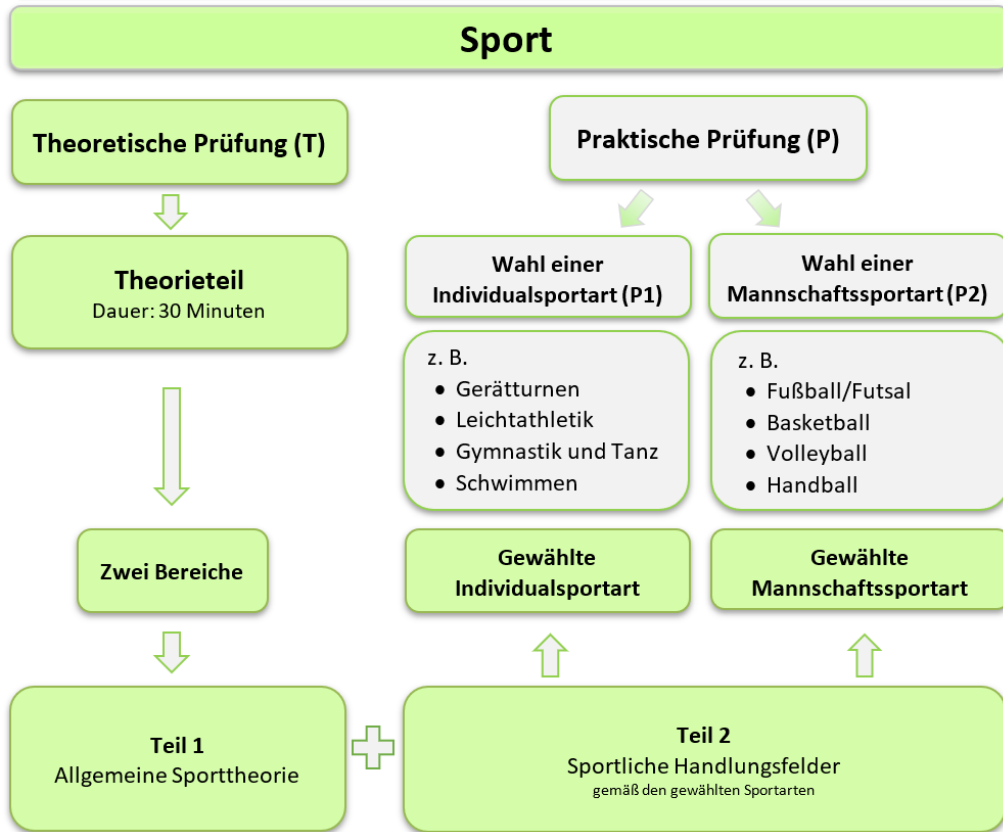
Sport

Theoretische Prüfung (T)

Theorieteil
Dauer: 30 Minuten

Zwei Bereiche

Teil 1
Allgemeine Sporttheorie

Praktische Prüfung (P)

Wahl einer Individualsportart (P1)

z. B.
- Gerätturnen
- Leichtathletik
- Gymnastik und Tanz
- Schwimmen

Gewählte Individualsportart

Wahl einer Mannschaftssportart (P2)

z. B.
- Fußball/Futsal
- Basketball
- Volleyball
- Handball

Gewählte Mannschaftssportart

Teil 2
Sportliche Handlungsfelder
gemäß den gewählten Sportarten